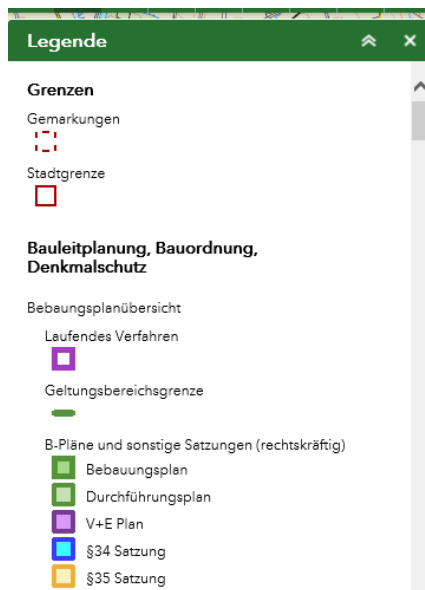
Legende

Grenzen

Gemarkungen

Stadtgrenze

Bauleitplanung, Bauordnung, Denkmalschutz

Bebauungsplanübersicht

Laufendes Verfahren

Geltungsbereichsgrenze

B-Pläne und sonstige Satzungen (rechtskräftig)

Bebauungsplan

Durchführungsplan

V+E Plan

§34 Satzung

§35 Satzung